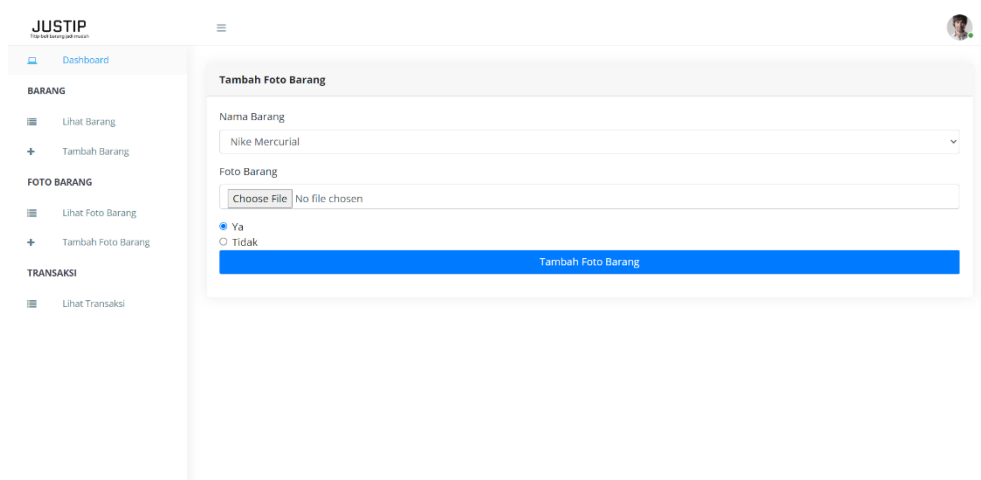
JUSTIP
Titip beli barang jadi mudah

Dashboard
BARANG
Lihat Barang
Tambah Barang
FOTO BARANG
Lihat Foto Barang
Tambah Foto Barang
TRANSAKSI
Lihat Transaksi

Tambah Foto Barang

Nama Barang
Nike Mercurial

Foto Barang
Choose File No file chosen

Ya
Tidak

Tambah Foto Barang